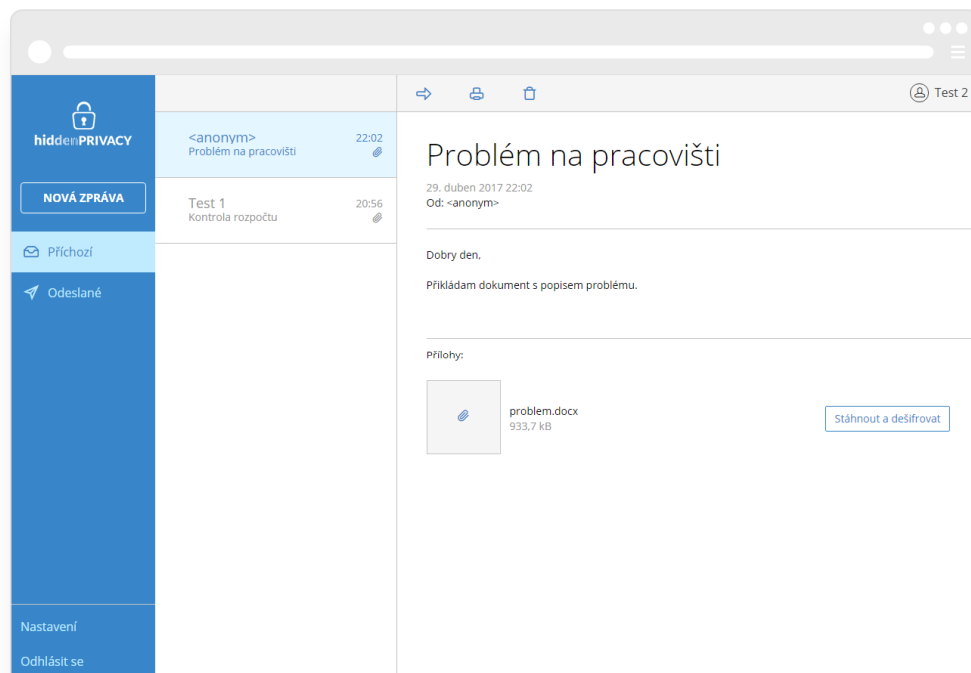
hiddenPRIVACY

NOVÁ ZPRÁVA

Příchozí

Odeslané

Nastavení

Odhlásit se

<anonym> 22:02
Problém na pracovišti

Test 1 20:56
Kontrola rozpočtu

Test 2

Problém na pracovišti

29. duben 2017 22:02
Od: <anonym>

Dobry den,

Přikládam dokument s popisem problému.

Přílohy:

problem.docx
933,7 kB

Stáhnout a dešifrovat